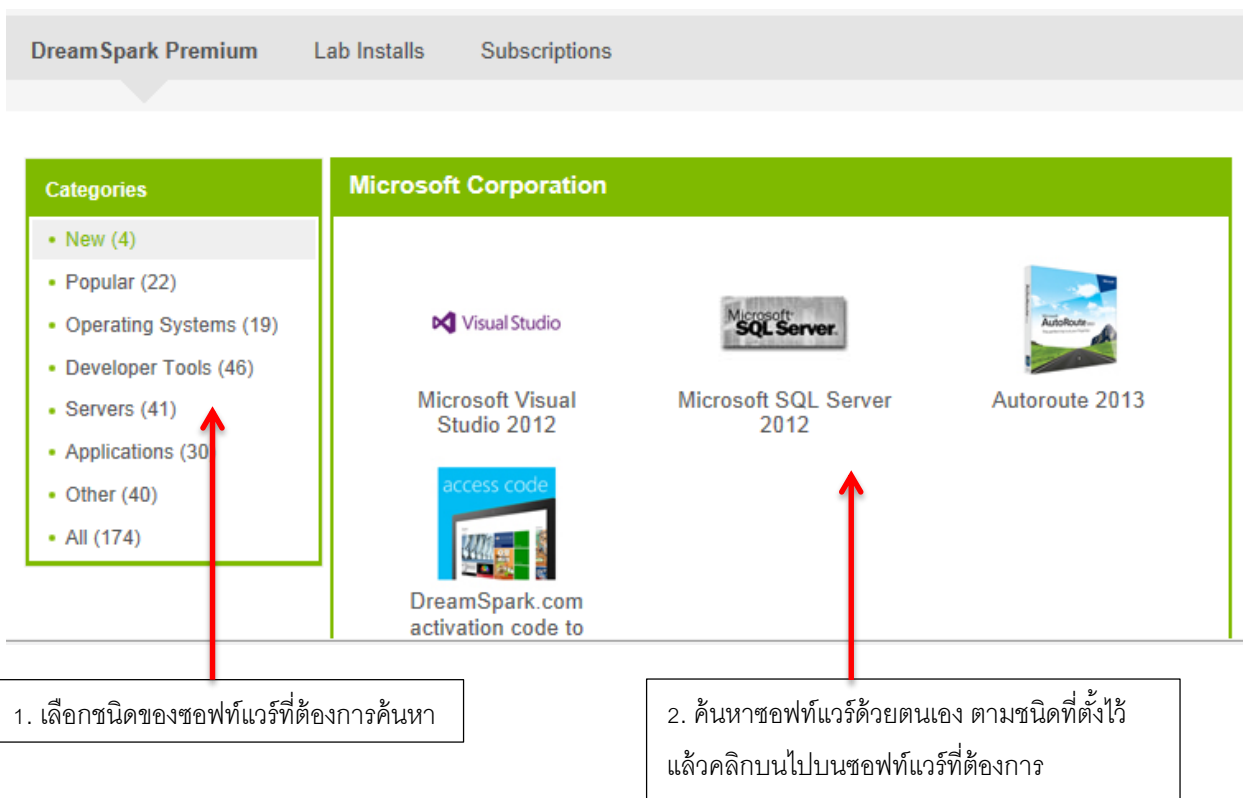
DreamSpark Premium Lab Installs Subscriptions

Categories

- New (4)
- Popular (22)
- Operating Systems (19)
- Developer Tools (46)
- Servers (41)
- Applications (30
- Other (40)
- All (174)

Microsoft Corporation

Visual Studio

Microsoft Visual Studio 2012

Microsoft SQL Server

Microsoft SQL Server 2012

AutoRoute

Autoroute 2013

access code

DreamSpark.com activation code to

1. เลือกชนิดของซอฟท์แวร์ที่ต้องการค้นหา

2. ค้นหาซอฟท์แวร์ด้วยตนเอง ตามชนิดที่ตั้งไว้ แล้วคลิกบนไปบนซอฟท์แวร์ที่ต้องการ